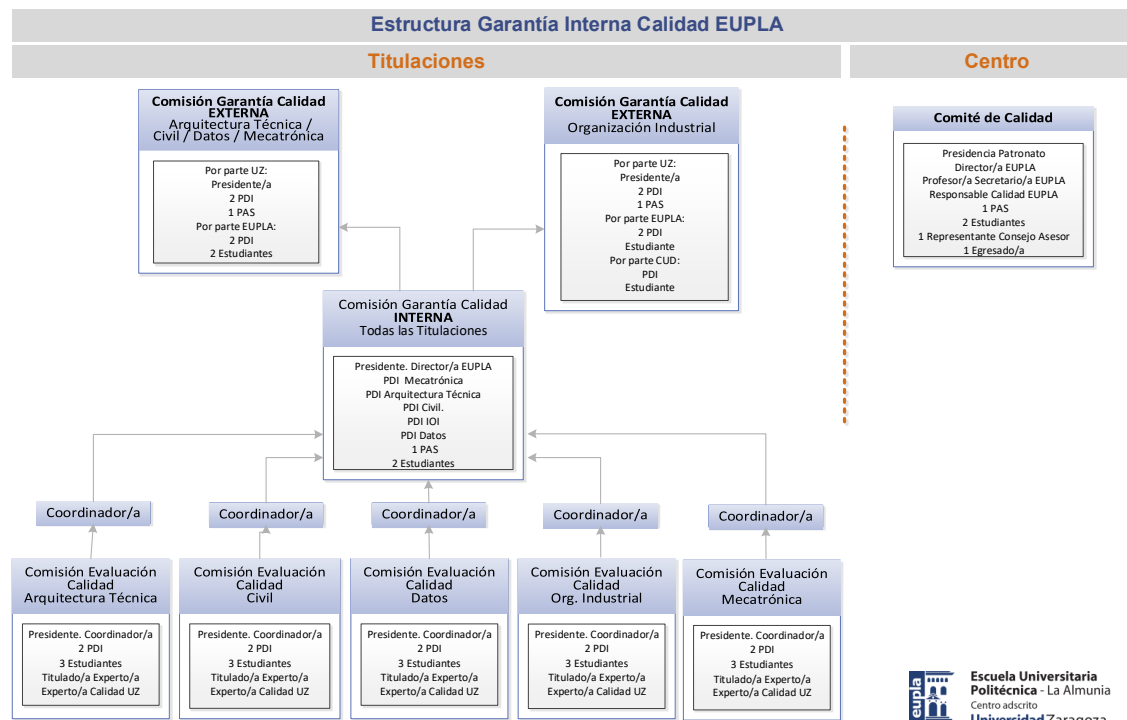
Estructura Garantía Interna Calidad EUPLA

Titulaciones

Centro

Comisión Garantía Calidad EXTERNA Arquitectura Técnica / Civil / Datos / Mecatrónica

Por parte UZ:
Presidente/a
2 PDI
1 PAS
Por parte EUPLA:
2 PDI
2 Estudiantes

Comisión Garantía Calidad EXTERNA Organización Industrial

Por parte UZ:
Presidente/a
2 PDI
1 PAS
Por parte EUPLA:
2 PDI
Estudiante
Por parte CUD:
PDI
Estudiante

Comité de Calidad

Presidencia Patronato
Director/a EUPLA
Profesor/a Secretario/a EUPLA
Responsable Calidad EUPLA
1 PAS
2 Estudiantes
1 Representante Consejo Asesor
1 Egresado/a

Comisión Garantía Calidad INTERNA Todas las Titulaciones

Presidente. Director/a EUPLA
PDI Mecatrónica
PDI Arquitectura Técnica
PDI Civil.
PDI IOI
PDI Datos
1 PAS
2 Estudiantes

Coordinador/a

Coordinador/a

Coordinador/a

Coordinador/a

Coordinador/a

Comisión Evaluación Calidad Arquitectura Técnica

Presidente. Coordinador/a
2 PDI
3 Estudiantes
Titulado/a Experto/a
Experto/a Calidad UZ

Comisión Evaluación Calidad Civil

Presidente. Coordinador/a
2 PDI
3 Estudiantes
Titulado/a Experto/a
Experto/a Calidad UZ

Comisión Evaluación Calidad Datos

Presidente. Coordinador/a
2 PDI
3 Estudiantes
Titulado/a Experto/a
Experto/a Calidad UZ

Comisión Evaluación Calidad Org. Industrial

Presidente. Coordinador/a
2 PDI
3 Estudiantes
Titulado/a Experto/a
Experto/a Calidad UZ

Comisión Evaluación Calidad Mecatrónica

Presidente. Coordinador/a
2 PDI
3 Estudiantes
Titulado/a Experto/a
Experto/a Calidad UZ

eupla
Escuela Universitaria Politécnica - La Almunia
Centro adscrito
Universidad Zaragoza